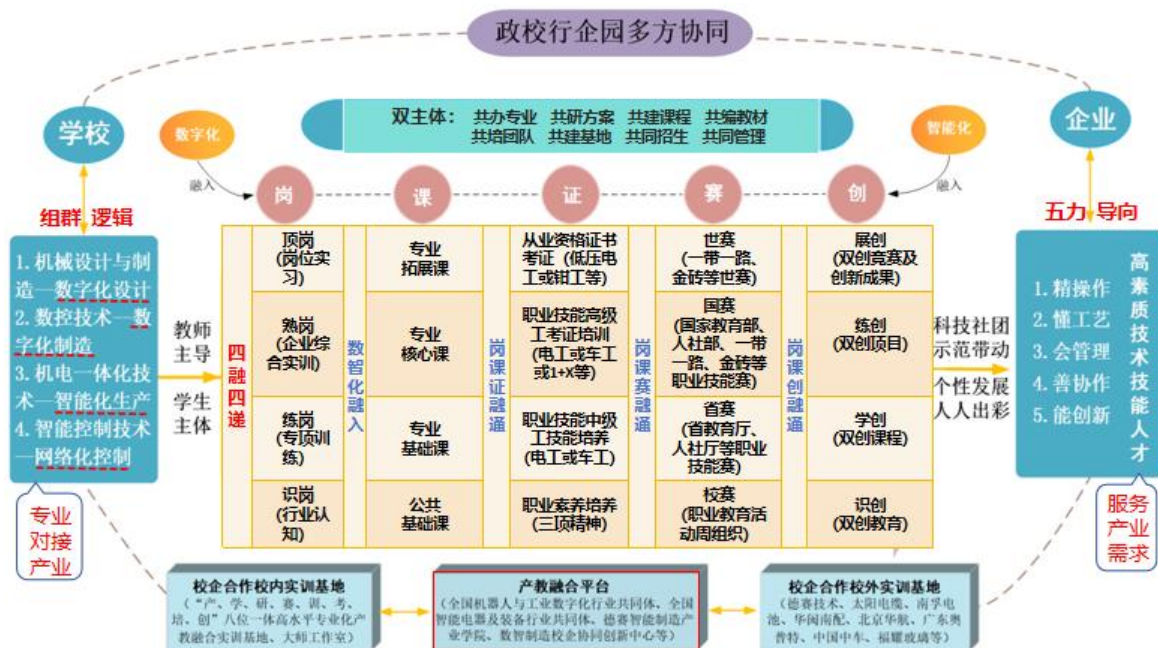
政校行企园多方协同

学校

企业

双主体：共办专业 共研方案 共建课程 共编教材
共培团队 共建基地 共同招生 共同管理

数字化

智能化

融入

融入

岗

课

证

赛

创

组群 逻辑

五力 导向

1. 机械设计与制造—数字化设计
2. 数控技术—数字化制造
3. 机电一体化技术—智能化生产
4. 智能控制技术—网络化控制

专业对接产业

教师主导

学生主体

四融四递

| 顶岗(岗位实习) | 专业拓展课 | 从业资格证书考证（低压电工或钳工等） | 世赛（一带一路、金砖等世赛） | 展创（双创竞赛及创新成果） |
|---|---|---|---|---|
| 熟岗（企业综合实训） | 专业核心课 | 职业技能高级工考证培训（电工或车工或1+X等） | 国赛（国家教育部、人社部、一带一路、金砖等职业技能赛） | 练创（双创项目） |
| 练岗（专项训练） | 专业基础课 | 职业技能中级工技能培养（电工或车工） | 省赛（省教育厅、人社厅等职业技能赛） | 学创（双创课程） |
| 识岗（行业认知） | 公共基础课 | 职业素养培养（三项精神） | 校赛（职业教育活动周组织） | 识创（双创教育） |

数智化融入

岗课证融通

岗课赛融通

岗课创融通

科技社团示范带动

个性发展人人出彩

1. 精操作
2. 懂工艺
3. 会管理
4. 善协作
5. 能创新

高素质技术技能人才

服务产业需求

校企合作校内实训基地
（“产、学、研、赛、训、考、培、创”八位一体高水平专业化产教融合实训基地、大师工作室）

产教融合平台
（全国机器人与工业数字化行业共同体、全国智能电器及装备行业共同体、德赛智能制造产业学院、数智制造校企协同创新中心等）

校企合作校外实训基地
（德赛技术、太阳电缆、南孚电池、华闽南配、北京华航、广东奥普特、中国中车、福耀玻璃等）